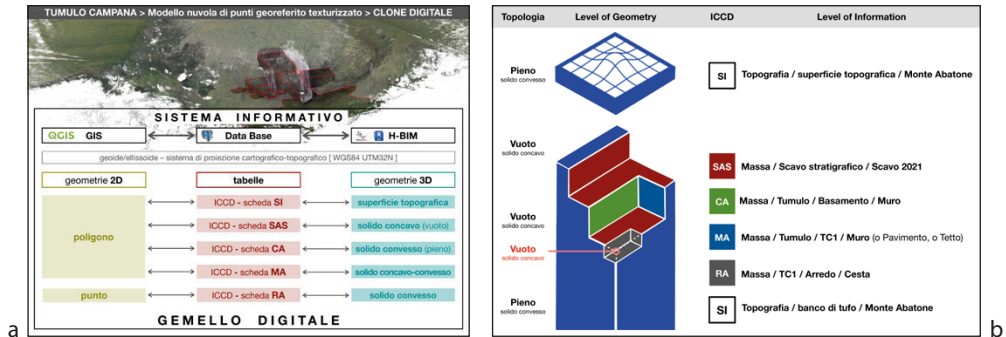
TUMULO CAMPANA > Modello nuvola di punti georeferito texturizzato > CLONE DIGITALE

SISTEMA INFORMATIVO

QGIS GIS | Data Base | H-BIM

geoide/ellissoide - sistema di proiezione cartografico-topografico [ WGS84 UTM32N ]

| geometrie 2D | tabelle | geometrie 3D |
|---|---|---|
| poligono | ICCD - scheda SI | superficie topografica |
| | ICCD - scheda SAS | solido concavo (vuoto) |
| | ICCD - scheda CA | solido convesso (pieno) |
| | ICCD - scheda MA | solido concavo-convesso |
| punto | ICCD - scheda RA | solido convesso |

GEMELLO DIGITALE

a

| Topologia | Level of Geometry | ICCD | Level of Information |
|---|---|---|---|
| Pieno solido convesso | | SI | Topografia / superficie topografica / Monte Abatone |
| Vuoto solido concavo | | SAS | Massa / Scavo stratigrafico / Scavo 2021 |
| | | CA | Massa / Tumulo / Basamento / Muro |
| Vuoto solido concavo | | MA | Massa / Tumulo / TC1 / Muro (o Pavimento, o Tetto) |
| Vuoto solido concavo | | RA | Massa / TC1 / Arredo / Cesta |
| Pieno solido convesso | | SI | Topografia / banco di tufo / Monte Abatone |

b